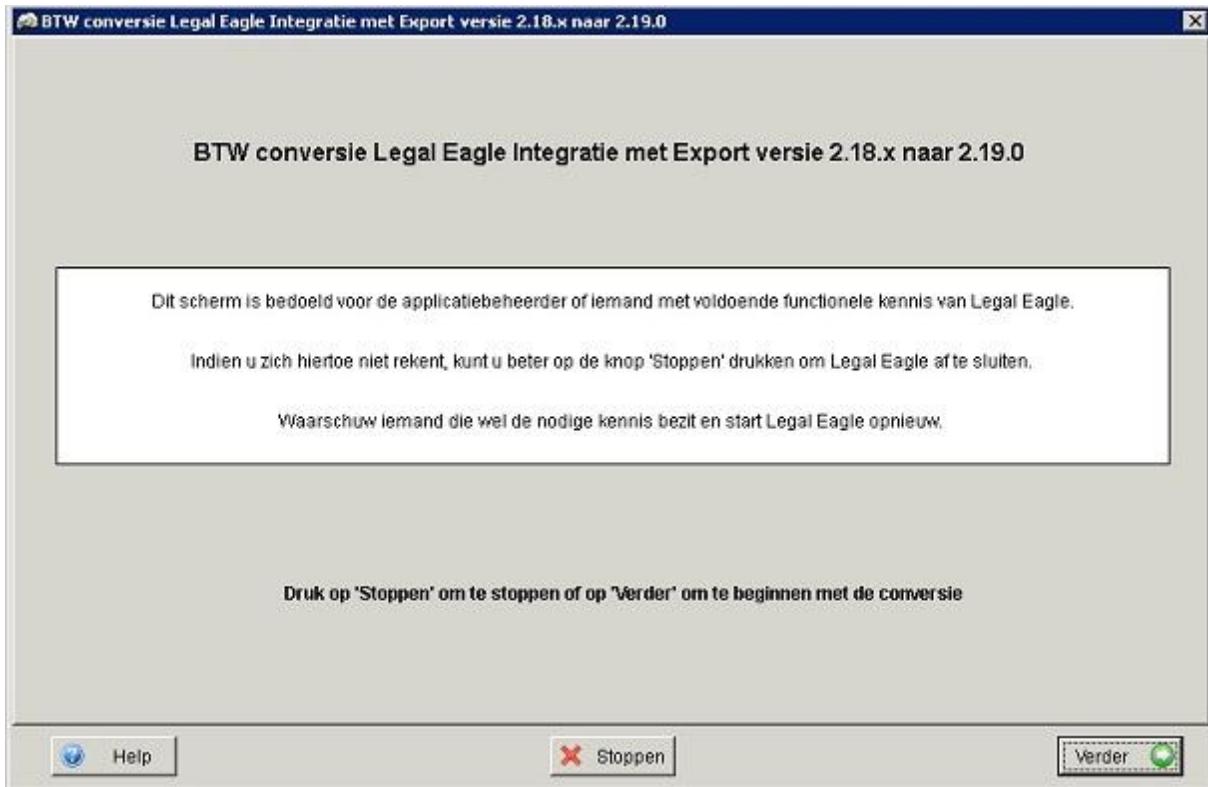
BTW conversie Legal Eagle Integratie met Export versie 2.18.x naar 2.19.0

BTW conversie Legal Eagle Integratie met Export versie 2.18.x naar 2.19.0

Dit scherm is bedoeld voor de applicatiebeheerder of iemand met voldoende functionele kennis van Legal Eagle.

Indien u zich hiertoe niet rekent, kunt u beter op de knop 'Stoppen' drukken om Legal Eagle af te sluiten.

Waarschuw iemand die wel de nodige kennis bezit en start Legal Eagle opnieuw.

Druk op 'Stoppen' om te stoppen of op 'Verder' om te beginnen met de conversie

Help

Stoppen

Verder